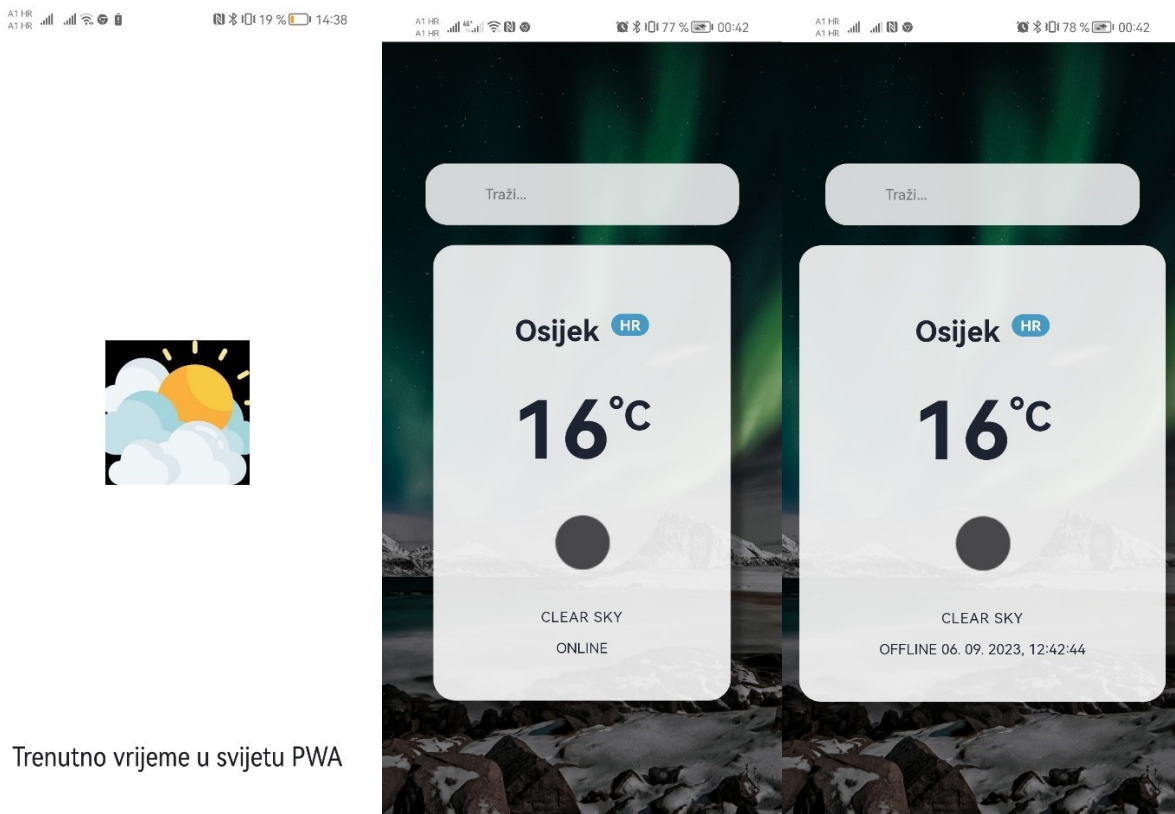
A1 HR A1 HR 19 % 14:38

Trenutno vrijeme u svijetu PWA

A1 HR A1 HR 77 % 00:42

Traži...

Osijek HR

16°C

CLEAR SKY

ONLINE

A1 HR A1 HR 78 % 00:42

Traži...

Osijek HR

16°C

CLEAR SKY

OFFLINE 06. 09. 2023, 12:42:44